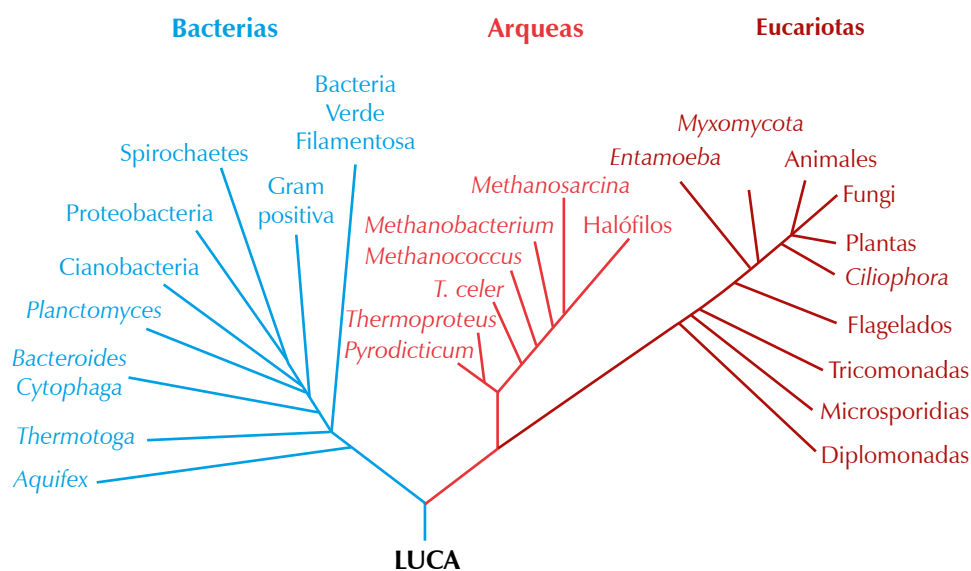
Bacterias

Arqueas

Eucariotas

Bacteria Verde Filamentosa

Spirochaetes

Gram positiva

Proteobacteria

Cianobacteria

Planctomyces

Bacteroides Cytophaga

Thermotoga

Aquifex

Methanosarcina

Methanobacterium

Halófilos

Methanococcus

T. celer

Thermoproteus

Pyrodicticum

Myxomycota

Entamoeba

Animales

Fungi

Plantas

Ciliophora

Flagelados

Tricomonadas

Microsporidias

Diplomonadas

LUCA